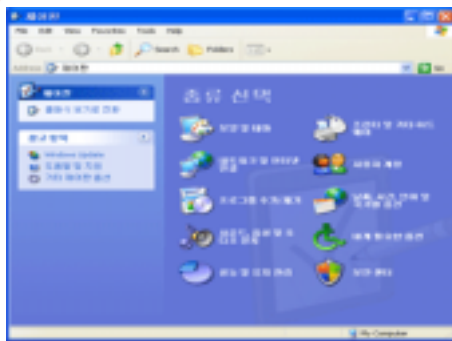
제어판

File Edit View Favorites Tools Help

Back Search Folders

Address 제어판 Go

제어판

클래식 보기로 전환

관련 항목

Windows Update

도움말 및 지원

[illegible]

종류 선택

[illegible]

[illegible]

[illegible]

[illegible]

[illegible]

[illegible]

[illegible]

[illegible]

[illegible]

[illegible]

My Computer